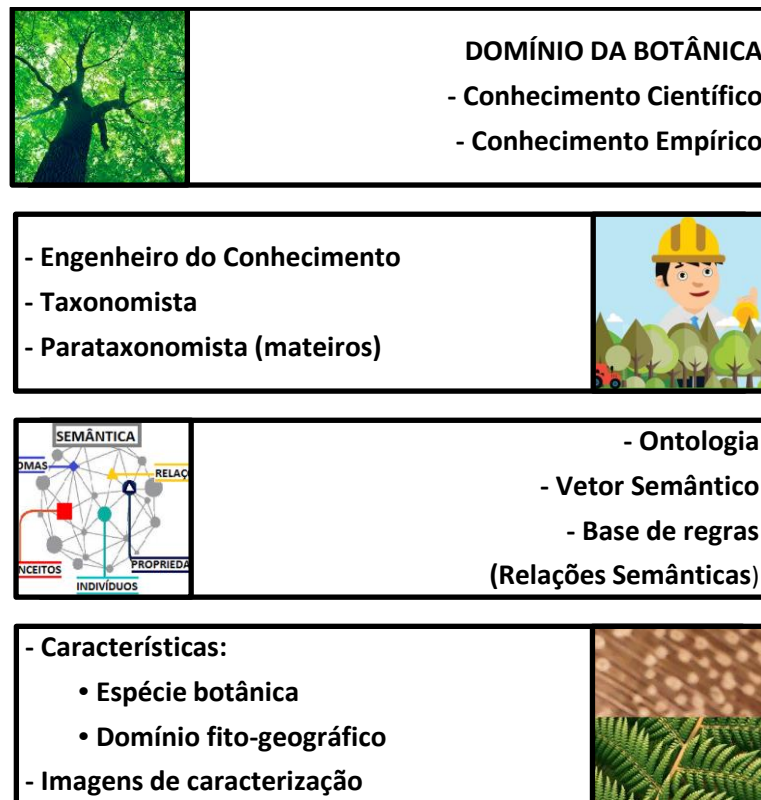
DOMÍNIO DA BOTÂNICA
- Conhecimento Científico
- Conhecimento Empírico

- Engenheiro do Conhecimento
- Taxonomista
- Parataxonomista (mateiros)

SEMÂNTICA
OMAS
RELAÇ
NCEITOS
PROPRIEDA
INDIVÍDUOS

- Ontologia
- Vetor Semântico
- Base de regras
(Relações Semânticas)

- Características:
• Espécie botânica
• Domínio fito-geográfico
- Imagens de caracterização